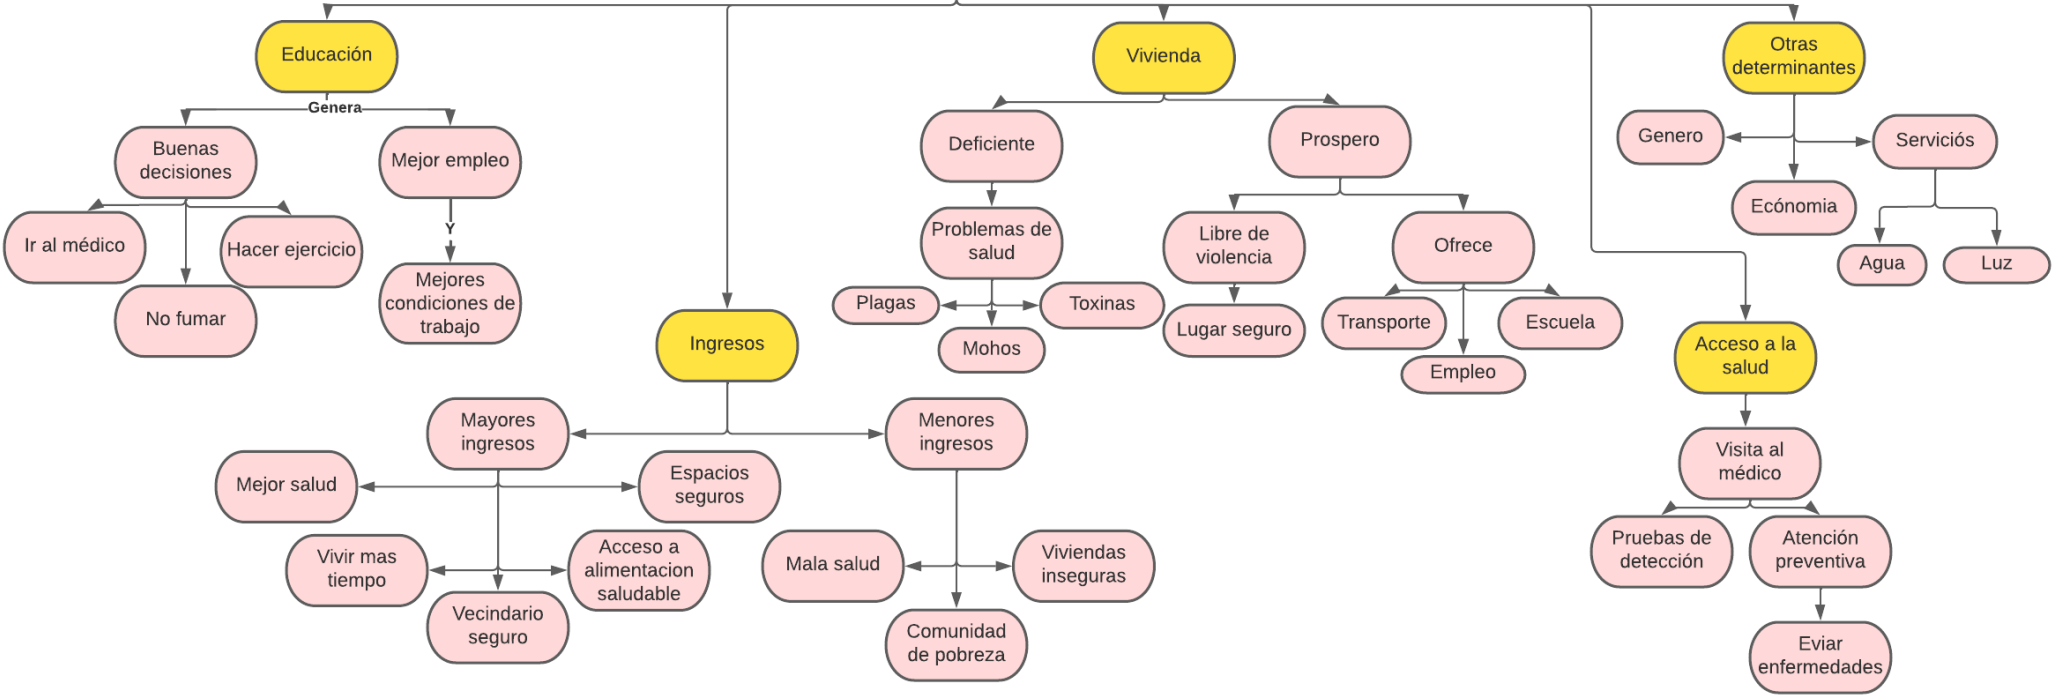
Educación

Genera

Buenas decisiones

Mejor empleo

Ir al médico

Hacer ejercicio

No fumar

Y

Mejores condiciones de trabajo

Ingresos

Mayores ingresos

Menores ingresos

Mejor salud

Espacios seguros

Vivir mas tiempo

Acceso a alimentacion saludable

Vecindario seguro

Mala salud

Viviendas inseguras

Comunidad de pobreza

Vivienda

Deficiente

Prospero

Problemas de salud

Plagas

Toxinas

Mohos

Libre de violencia

Lugar seguro

Ofrece

Transporte

Escuela

Empleo

Otras determinantes

Genero

Serviciós

Ecónomia

Agua

Luz

Acceso a la salud

Visita al médico

Pruebas de detección

Atención preventiva

Eviar enfermedades